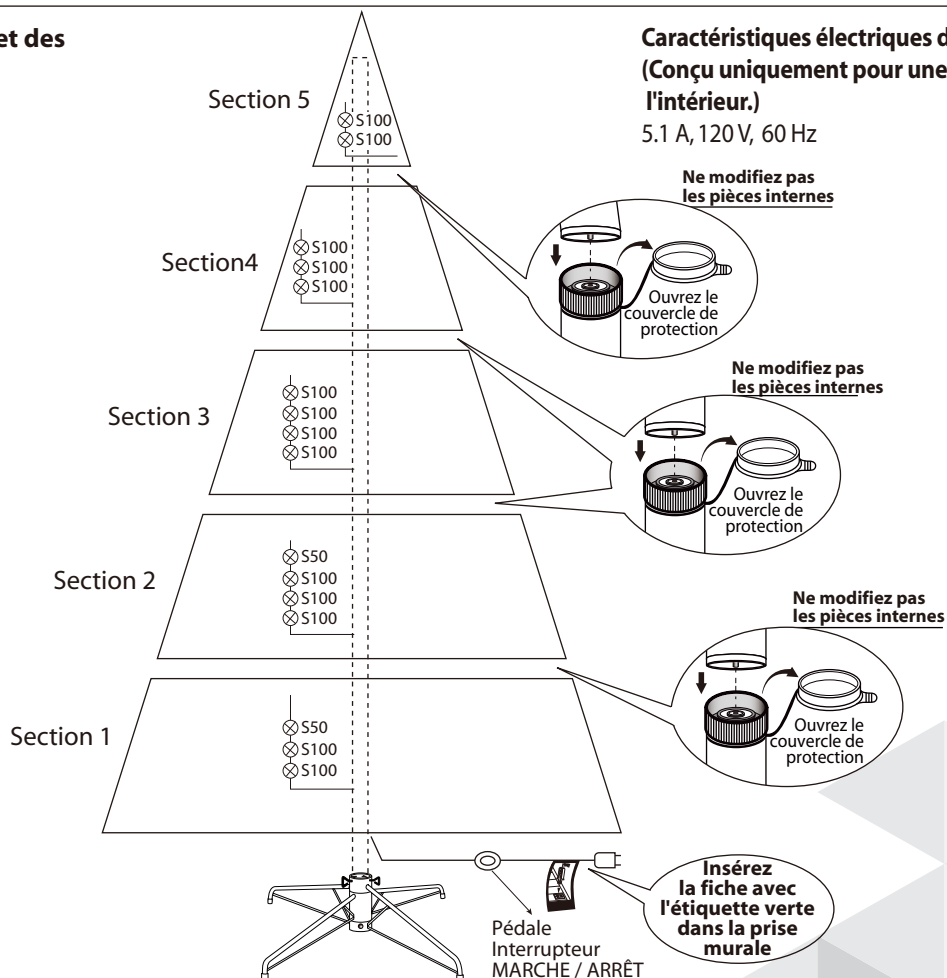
et des

Caractéristiques électriques d
(Conçu uniquement pour une
l'intérieur.)
5.1 A, 120 V, 60 Hz

Section 5
S100
S100

Ne modifiez pas les pièces internes

Section4
S100
S100
S100

Ouvrez le couvercle de protection

Ne modifiez pas les pièces internes

Section 3
S100
S100
S100
S100

Ouvrez le couvercle de protection

Section 2
S50
S100
S100
S100

Ne modifiez pas les pièces internes

Section 1
S50
S100
S100

Ouvrez le couvercle de protection

Insérez la fiche avec l'étiquette verte dans la prise murale

Pédale Interrupteur MARCHE / ARRÊT